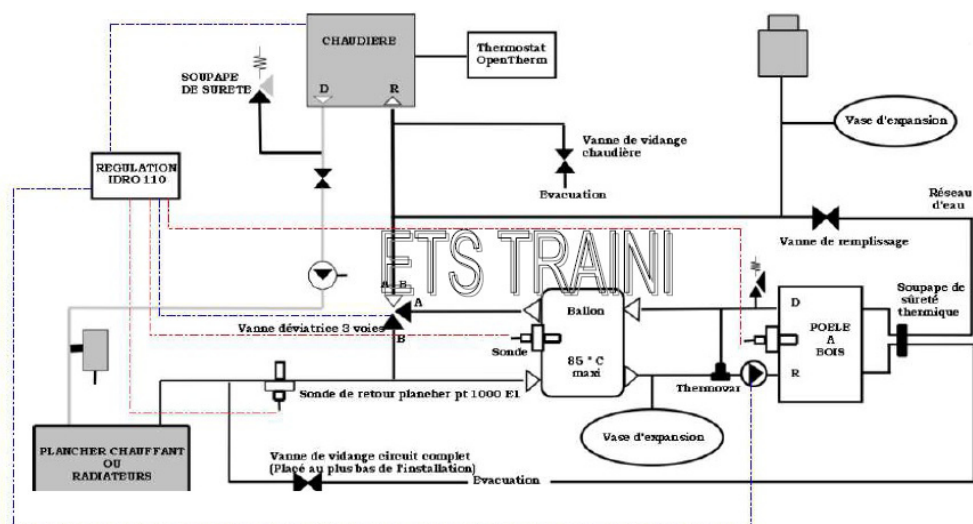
CHAUDIERE

D R

Thermostat OpenTherm

SOUPAPE DE SURETE

Vase d'expansion

Vanne de vidange chaudière

Evacuation

REGULATION IDRO 110

Réseau d'eau

Vanne de remplissage

ETS TRAINI

A B

A

B

Vanne déviatrice 3 voies

Ballon

Sonde

85 ° C maxi

D

POELE A BOIS

R

Soupape de sûreté thermique

Thermovar

Sonde de retour plancher pt 1000 E1

Vase d'expansion

PLANCHER CHAUFFANT OU RADIATEURS

Vanne de vidange circuit complet (Placé au plus bas de l'installation)

Evacuation